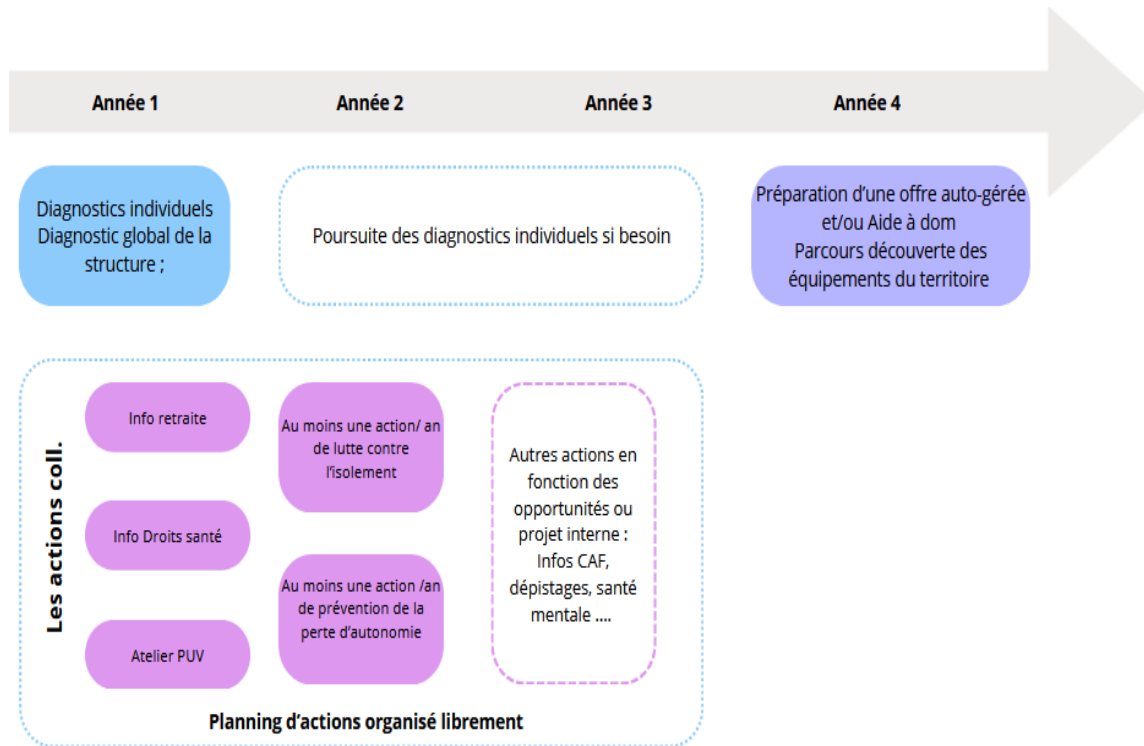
Année 1

Année 2

Année 3

Année 4

Diagnostics individuels
Diagnostic global de la structure ;

Poursuite des diagnostics individuels si besoin

Préparation d'une offre auto-gérée et/ou Aide à dom
Parcours découverte des équipements du territoire

Les actions coll.

Info retraite

Info Droits santé

Atelier PUV

Au moins une action/ an de lutte contre l'isolement

Au moins une action /an de prévention de la perte d'autonomie

Autres actions en fonction des opportunités ou projet interne : Infos CAF, dépistages, santé mentale ....

Planning d'actions organisé librement